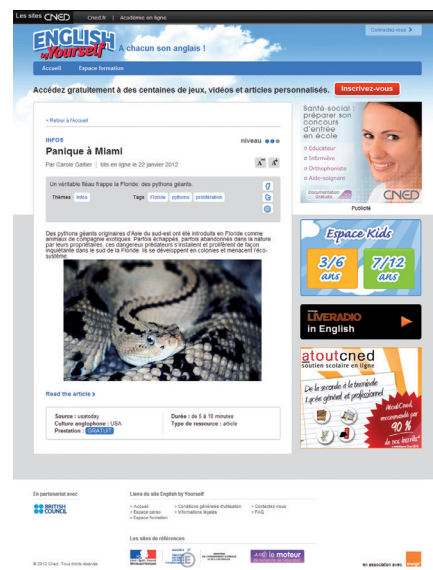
Les sites CNED | Cned.fr | Académie en ligne

Connectez-vous

ENGLISH by Yourself A chacun son anglais !

Accueil | Espace formation

Accédez gratuitement à des centaines de jeux, vidéos et articles personnalisés. Inscrivez-vous

< Retour à l'Accueil

INFOS

niveau

Panique à Miami

Par Carole Gaillet | Mis en ligne le 22 janvier 2012

Un véritable fléau frappe la Floride: des pythons géants.

Thèmes infos

Tags Floride pythons prolifération

Des pythons géants originaires d'Asie du sud-est ont été introduits en Floride comme animaux de compagnie exotiques. Partois échappés, partois abandonnés dans la nature par leurs propriétaires, ces dangereux prédateurs s'installent et prolifèrent de façon inquiétante dans le sud de la Floride. Ils se développent en colonies et menacent l'éco-système.

Read the article >

Source : usatoday
Culture anglophone : USA
Prestation : GRATUIT

Durée : de 5 à 10 minutes
Type de ressource : article

Santé-social : préparer son concours d'entrée en école
> Educateur
> Infirmière
> Orthophoniste
> Aide-soignant
Documentation Gratuite
CNED

Publicité

Espace Kids
3/6 ans
7/12 ans

LIVERADIO in English

atoutcned soutien scolaire en ligne
De la seconde à la terminale Lycée général et professionnel
AtoutCned, recommandé par 90 % de nos élèves

En partenariat avec
BRITISH COUNCIL

Liens du site English by Yourself
> Accueil
> Espace perso
> Espace formation
> Conditions générales d'utilisation
> Informations légales
> Contactez-nous
> FAQ

Les sites de références
le moteur

© 2012 Cned. Tous droits réservés

en association avec orange